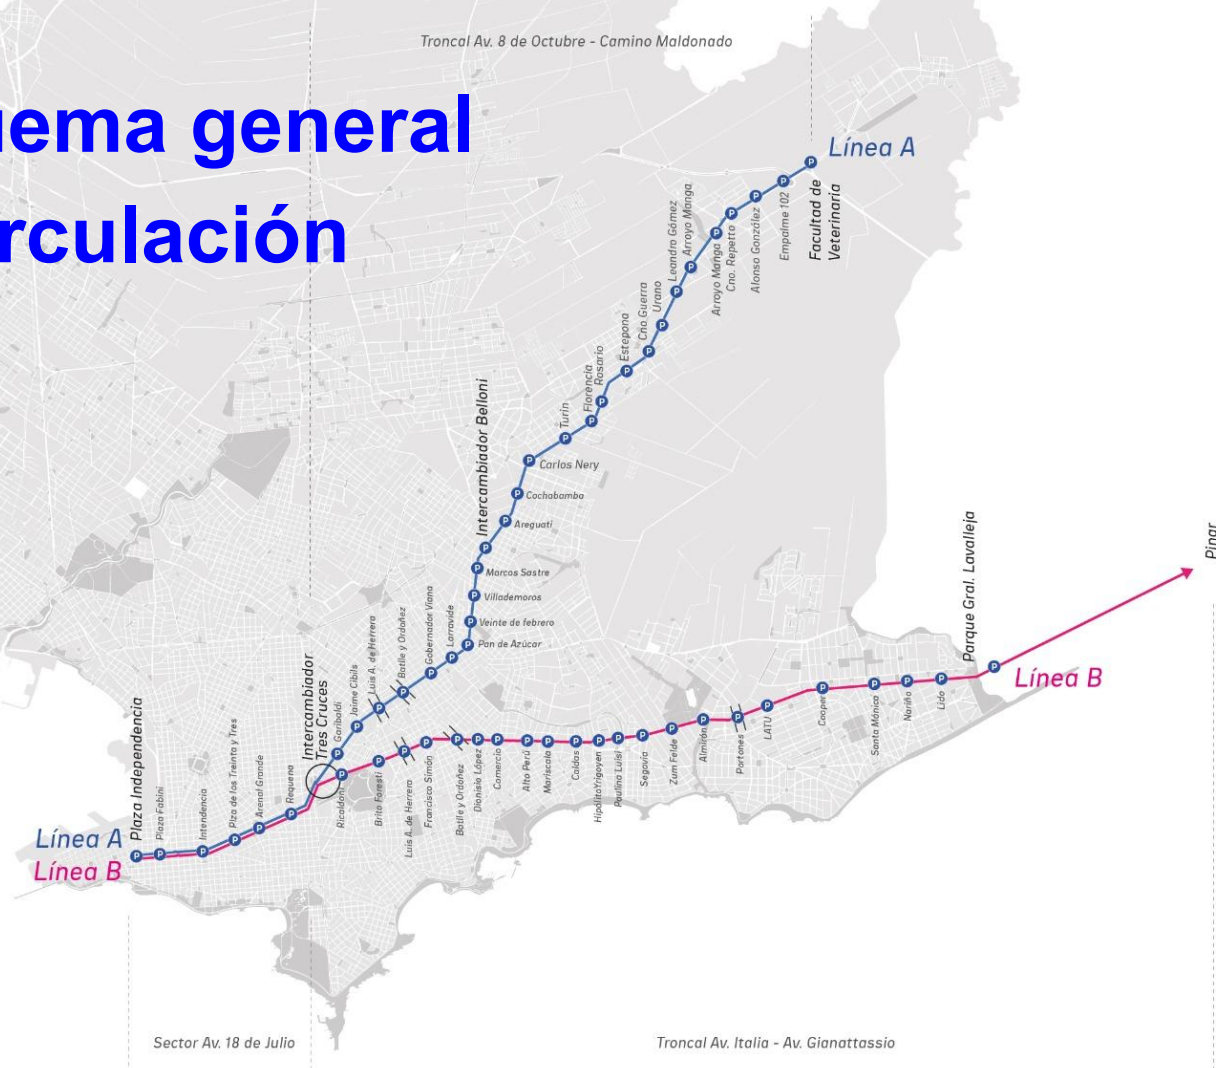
uema general
rculación

Troncal Av. 8 de Octubre - Camino Maldonado

Línea A

Facultad de Veterinaria
Empalme 102
Alonso González
Cno. Repetto
Arroyo Manga
Arroyo Manga
Leandro Gómez
Urano
Crio Guerra
Estepona
Rosario
Florencia
Turín
Carlos Nery
Cochabamba
Areguati
Intercambiador Belloni
Marcos Sastre
Villademoros
Veinte de febrero
Pan de Azúcar
Larravide
Gobernador Viana
Batlle y Ordoñez
Luis A. de Herrera
Jaime Cibils
Garibaldi
Intercambiador Tres Cruces

Parque Gral. Lavalleja
Pinar
Línea B

Plaza Independencia
Plaza Fabini
Intendencia
Plza de los Treinta y Tres
Arenal Grande
Requena
Ricaldoni
Brito Foresti
Luis A. de Herrera
Francisco Simón
Batlle y Ordoñez
Dionisio López
Comercio
Alto Perú
Mariscala
Caldas
Hipólito Yrigoyen
Paulina Luisi
Segovia
Zum Felde
Almirón
Portones
LATU
Cooper
Santa Mónica
Nariño
Lido

Línea A
Línea B

Sector Av. 18 de Julio
Troncal Av. Italia - Av. Gianattassio